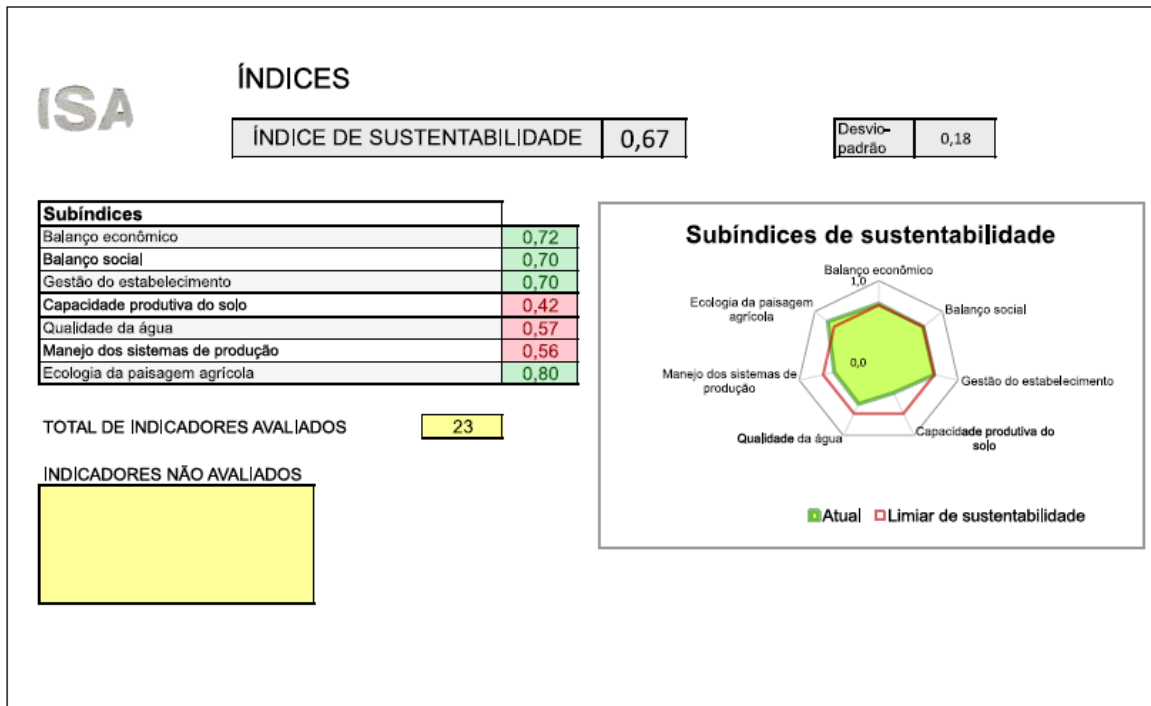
ISA

ÍNDICES

| ÍNDICE DE SUSTENTABILIDADE | 0,67 |
|---|---|

| Desvio-padrão | 0,18 |
|---|---|

| Subíndices | |
|---|---|
| Balanço econômico | 0,72 |
| Balanço social | 0,70 |
| Gestão do estabelecimento | 0,70 |
| Capacidade produtiva do solo | 0,42 |
| Qualidade da água | 0,57 |
| Manejo dos sistemas de produção | 0,56 |
| Ecologia da paisagem agrícola | 0,80 |

TOTAL DE INDICADORES AVALIADOS 23

INDICADORES NÃO AVALIADOS

Subíndices de sustentabilidade

Balanço econômico
1,0
Balanço social
Gestão do estabelecimento
Capacidade produtiva do solo
Qualidade da água
Manejo dos sistemas de produção
Ecologia da paisagem agrícola
0,0

Atual Limiar de sustentabilidade